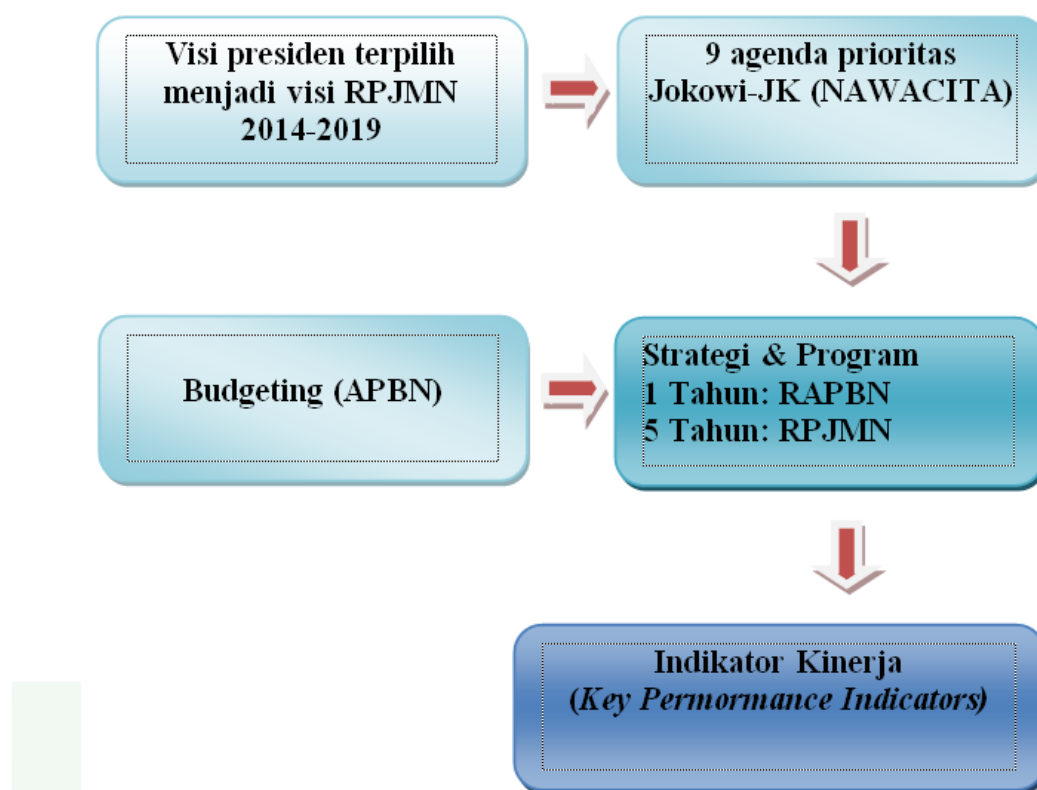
Visi presiden terpilih menjadi visi RPJMN 2014-2019

9 agenda prioritas Jokowi-JK (NAWACITA)

Budgeting (APBN)

Strategi & Program
1 Tahun: RAPBN
5 Tahun: RPJMN

Indikator Kinerja
(Key Permormance Indicators)